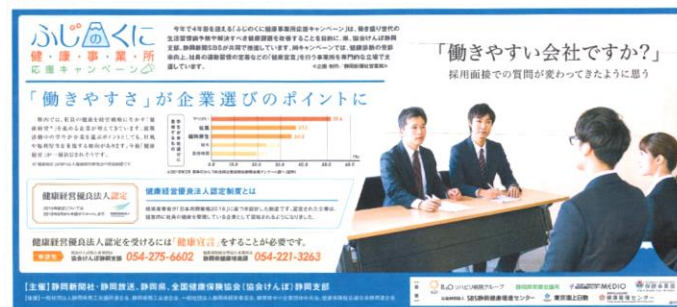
ふじのくに
健康事業所
応援キャンペーン

今年で4年目を迎える「ふじのくに健康事業所応援キャンペーン」は、働き盛り世代の生活習慣病を予防・解消することを目的として、静岡新聞社・静岡放送、協会けんぽ静岡支部、静岡県SBSが共同で推進しています。同キャンペーンでは、健康診断の受診促進と、社員の健康管理の重要性などの「健康宣言」を行う事業所を専門的な立場で支援しています。

「働きやすい会社ですか？」
採用面接での質問が変わってきたように思う

「働きやすさ」が企業選びのポイントに

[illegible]

健康経営優良法人認定

健康経営優良法人認定制度とは

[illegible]

健康経営優良法人認定を受けるには「健康宣言」をすることが必要です。

協会けんぽ静岡支部 054-275-6602
静岡県健康増進課 054-221-3263

【主催】静岡新聞社・静岡放送、静岡県、全国健康保険協会（協会けんぽ）静岡支部

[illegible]

SBSふじぴか静岡グループ
MEDIO
東京海上日動
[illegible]